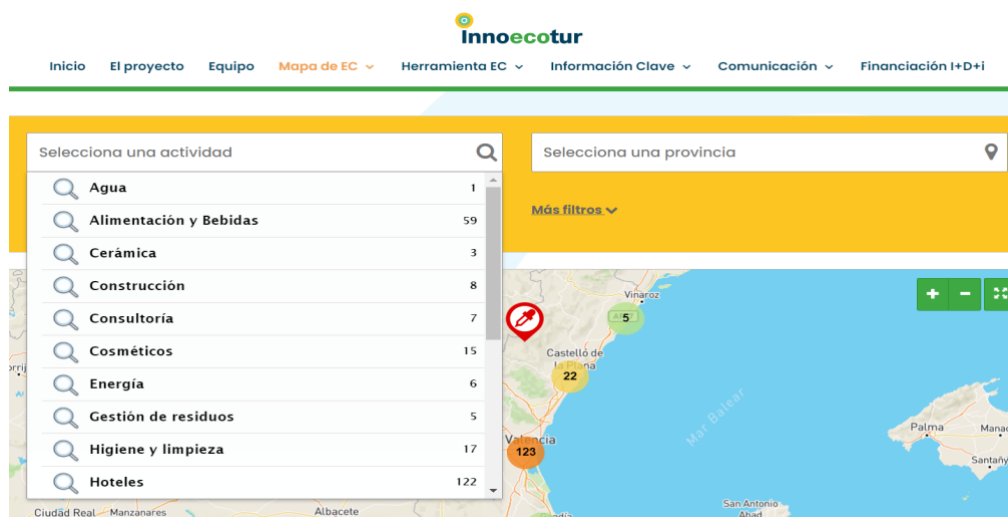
Innoecotur

Inicio El proyecto Equipo Mapa de EC Herramienta EC Información Clave Comunicación Financiación I+D+i

Selecciona una actividad

Selecciona una provincia

| Agua | 1 |
|---|---|
| Alimentación y Bebidas | 59 |
| Cerámica | 3 |
| Construcción | 8 |
| Consultoría | 7 |
| Cosméticos | 15 |
| Energía | 6 |
| Gestión de residuos | 5 |
| Higiene y limpieza | 17 |
| Hoteles | 122 |

Más filtros

+ −

Vinaroz
5
Castelló de la Plana
22
Valencia
123
Mar Balear
Palma
Manac
Santañy
San Antonio Abad
Ciudad Real Manzanares
Albacete
orrij